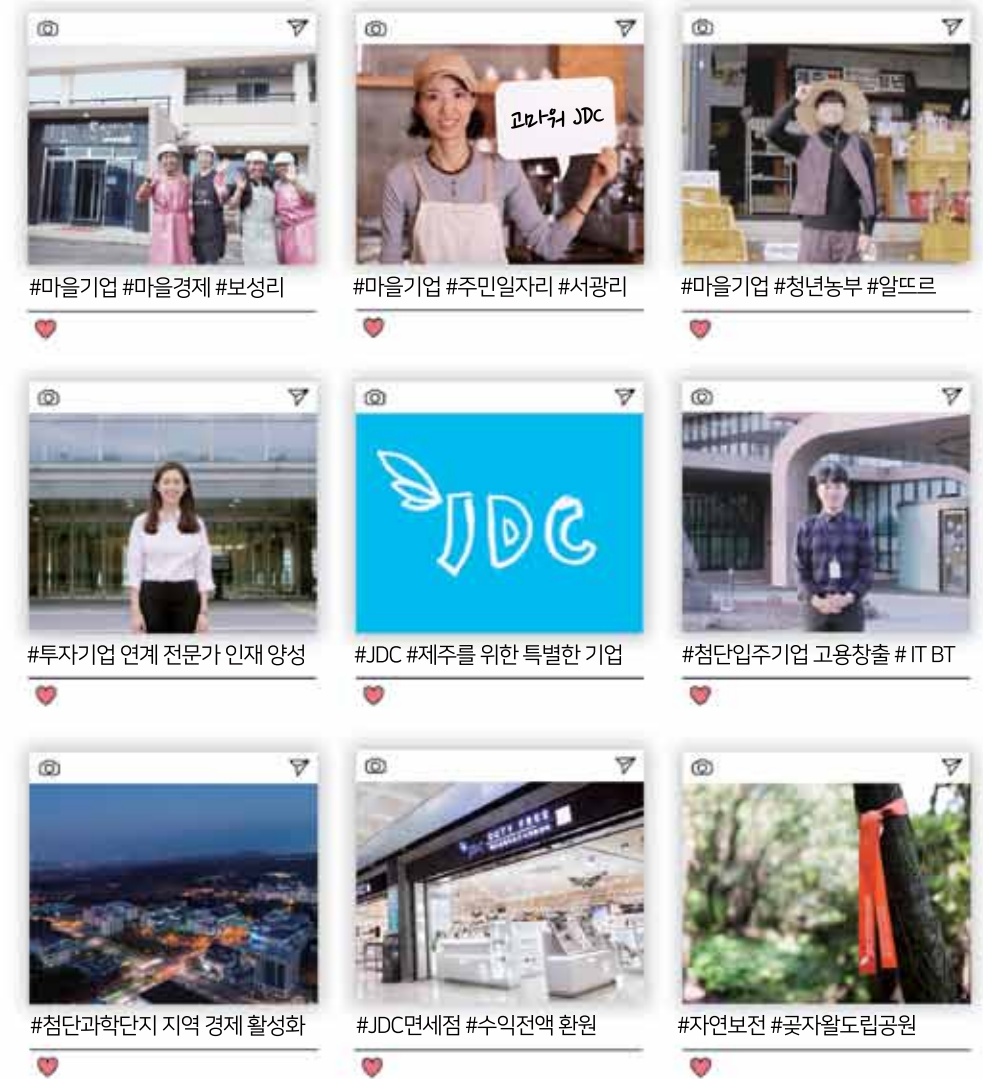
#마을기업 #마을경제 #보성리

고마워 JDC

#마을기업 #주민일자리 #서광리

#마을기업 #청년농부 #알뜨르

#투자기업 연계 전문가 인재 양성

JDC

#JDC #제주를 위한 특별한 기업

#첨단입주기업 고용창출 # IT BT

#첨단과학단지 지역 경제 활성화

#JDC면세점 #수익전액 환원

#자연보전 #곶자왈도립공원